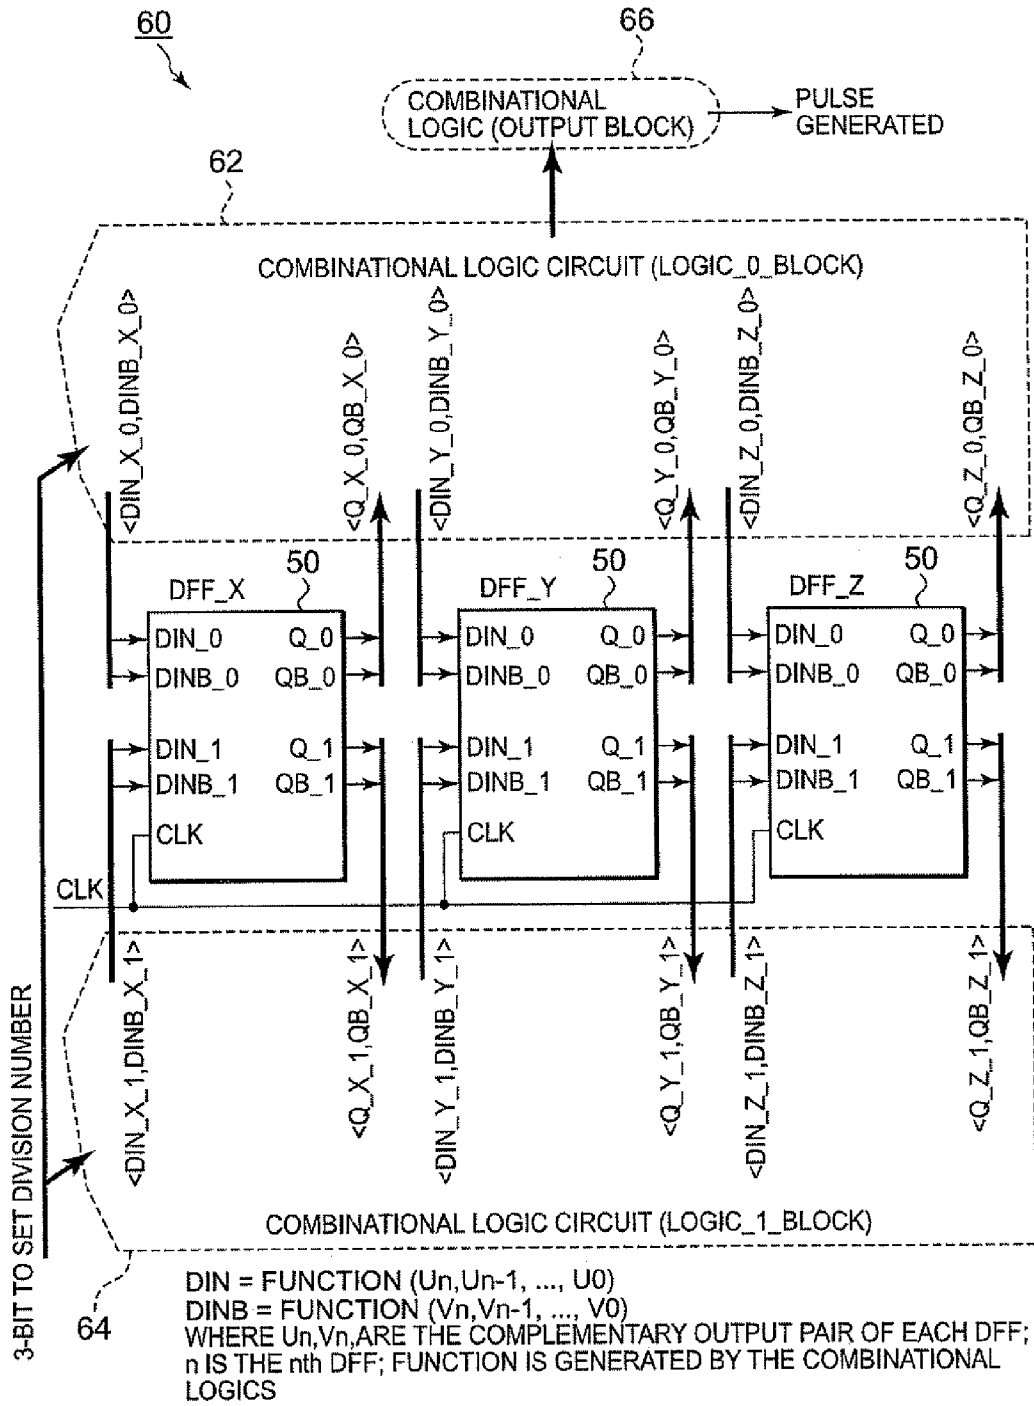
60

66

COMBINATIONAL LOGIC (OUTPUT BLOCK)

PULSE GENERATED

62

COMBINATIONAL LOGIC CIRCUIT (LOGIC_0_BLOCK)

<DIN_X_0,DINB_X_0>

<Q_X_0,QB_X_0>

<DIN_Y_0,DINB_Y_0>

<Q_Y_0,QB_Y_0>

<DIN_Z_0,DINB_Z_0>

<Q_Z_0,QB_Z_0>

50

DFF_X

DIN_0 Q_0

DINB_0 QB_0

DIN_1 Q_1

DINB_1 QB_1

CLK

50

DFF_Y

DIN_0 Q_0

DINB_0 QB_0

DIN_1 Q_1

DINB_1 QB_1

CLK

50

DFF_Z

DIN_0 Q_0

DINB_0 QB_0

DIN_1 Q_1

DINB_1 QB_1

CLK

CLK

<DIN_X_1,DINB_X_1>

<Q_X_1,QB_X_1>

<DIN_Y_1,DINB_Y_1>

<Q_Y_1,QB_Y_1>

<DIN_Z_1,DINB_Z_1>

<Q_Z_1,QB_Z_1>

3-BIT TO SET DIVISION NUMBER

COMBINATIONAL LOGIC CIRCUIT (LOGIC_1_BLOCK)

64

DIN = FUNCTION (Un,Un-1, ..., U0)
DINB = FUNCTION (Vn,Vn-1, ..., V0)
WHERE Un,Vn,ARE THE COMPLEMENTARY OUTPUT PAIR OF EACH DFF; n IS THE nth DFF; FUNCTION IS GENERATED BY THE COMBINATIONAL LOGICS